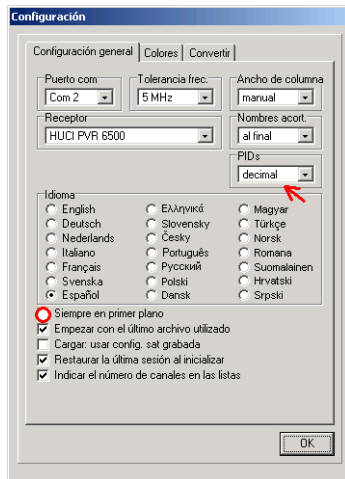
Configuración

Configuración general | Colores | Convertir

Puerto com
Com 2

Tolerancia frec.
5 MHz

Ancho de columna
manual

Receptor
HUCI PVR 6500

Nombres acort.
al final

PIDs
decimal

Idioma
English
Deutsch
Nederlands
Italiano
Français
Svenska
Español
Ελληνικά
Slovensky
Česky
Português
Русский
Polski
Dansk
Magyar
Türkçe
Norsk
Romana
Suomalainen
Hrvatski
Srpski

Siempre en primer plano
Empezar con el último archivo utilizado
Cargar: usar config. sat grabada
Restaurar la última sesión al inicializar
Indicar el número de canales en las listas

OK